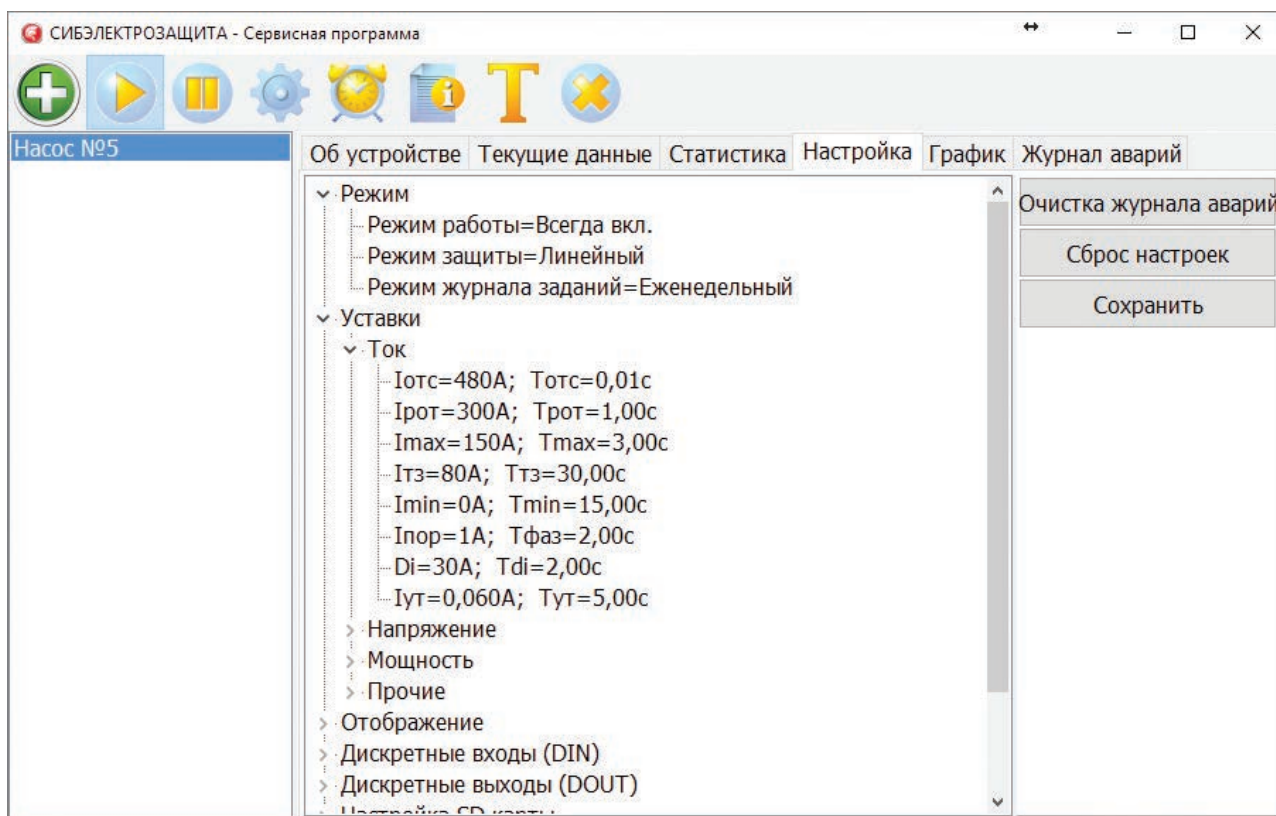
СИБЭЛЕКТРОЗАЩИТА - Сервисная программа

Насос №5

Об устройстве | Текущие данные | Статистика | Настройка | График | Журнал аварий

Режим
Режим работы=Всегда вкл.
Режим защиты=Линейный
Режим журнала заданий=Еженедельный
Уставки
Ток
Iотс=480А; Тотс=0,01с
Iрот=300А; Трот=1,00с
Imax=150А; Tmax=3,00с
Iтз=80А; Ттз=30,00с
Imin=0А; Tmin=15,00с
Iпор=1А; Тфаз=2,00с
Di=30А; Tdi=2,00с
Iут=0,060А; Тут=5,00с
Напряжение
Мощность
Прочие
Отображение
Дискретные входы (DIN)
Дискретные выходы (DOUT)
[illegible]

Очистка журнала аварий
Сброс настроек
Сохранить